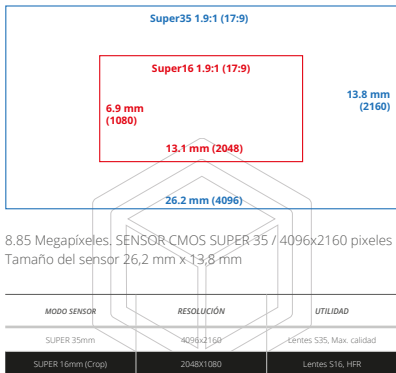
Super35 1.9:1 (17:9)

Super16 1.9:1 (17:9)

6.9 mm (1080)

13.1 mm (2048)

13.8 mm (2160)

26.2 mm (4096)

8.85 Megapíxeles. SENSOR CMOS SUPER 35 / 4096x2160 pixeles Tamaño del sensor 26,2 mm x 13,8 mm

| MODO SENSOR | RESOLUCIÓN | UTILIDAD |
|---|---|---|
| SUPER 35mm | 4096x2160 | Lentes S35, Max. calidad |
| SUPER 16mm (Crop) | 2048X1080 | Lentes S16, HFR |